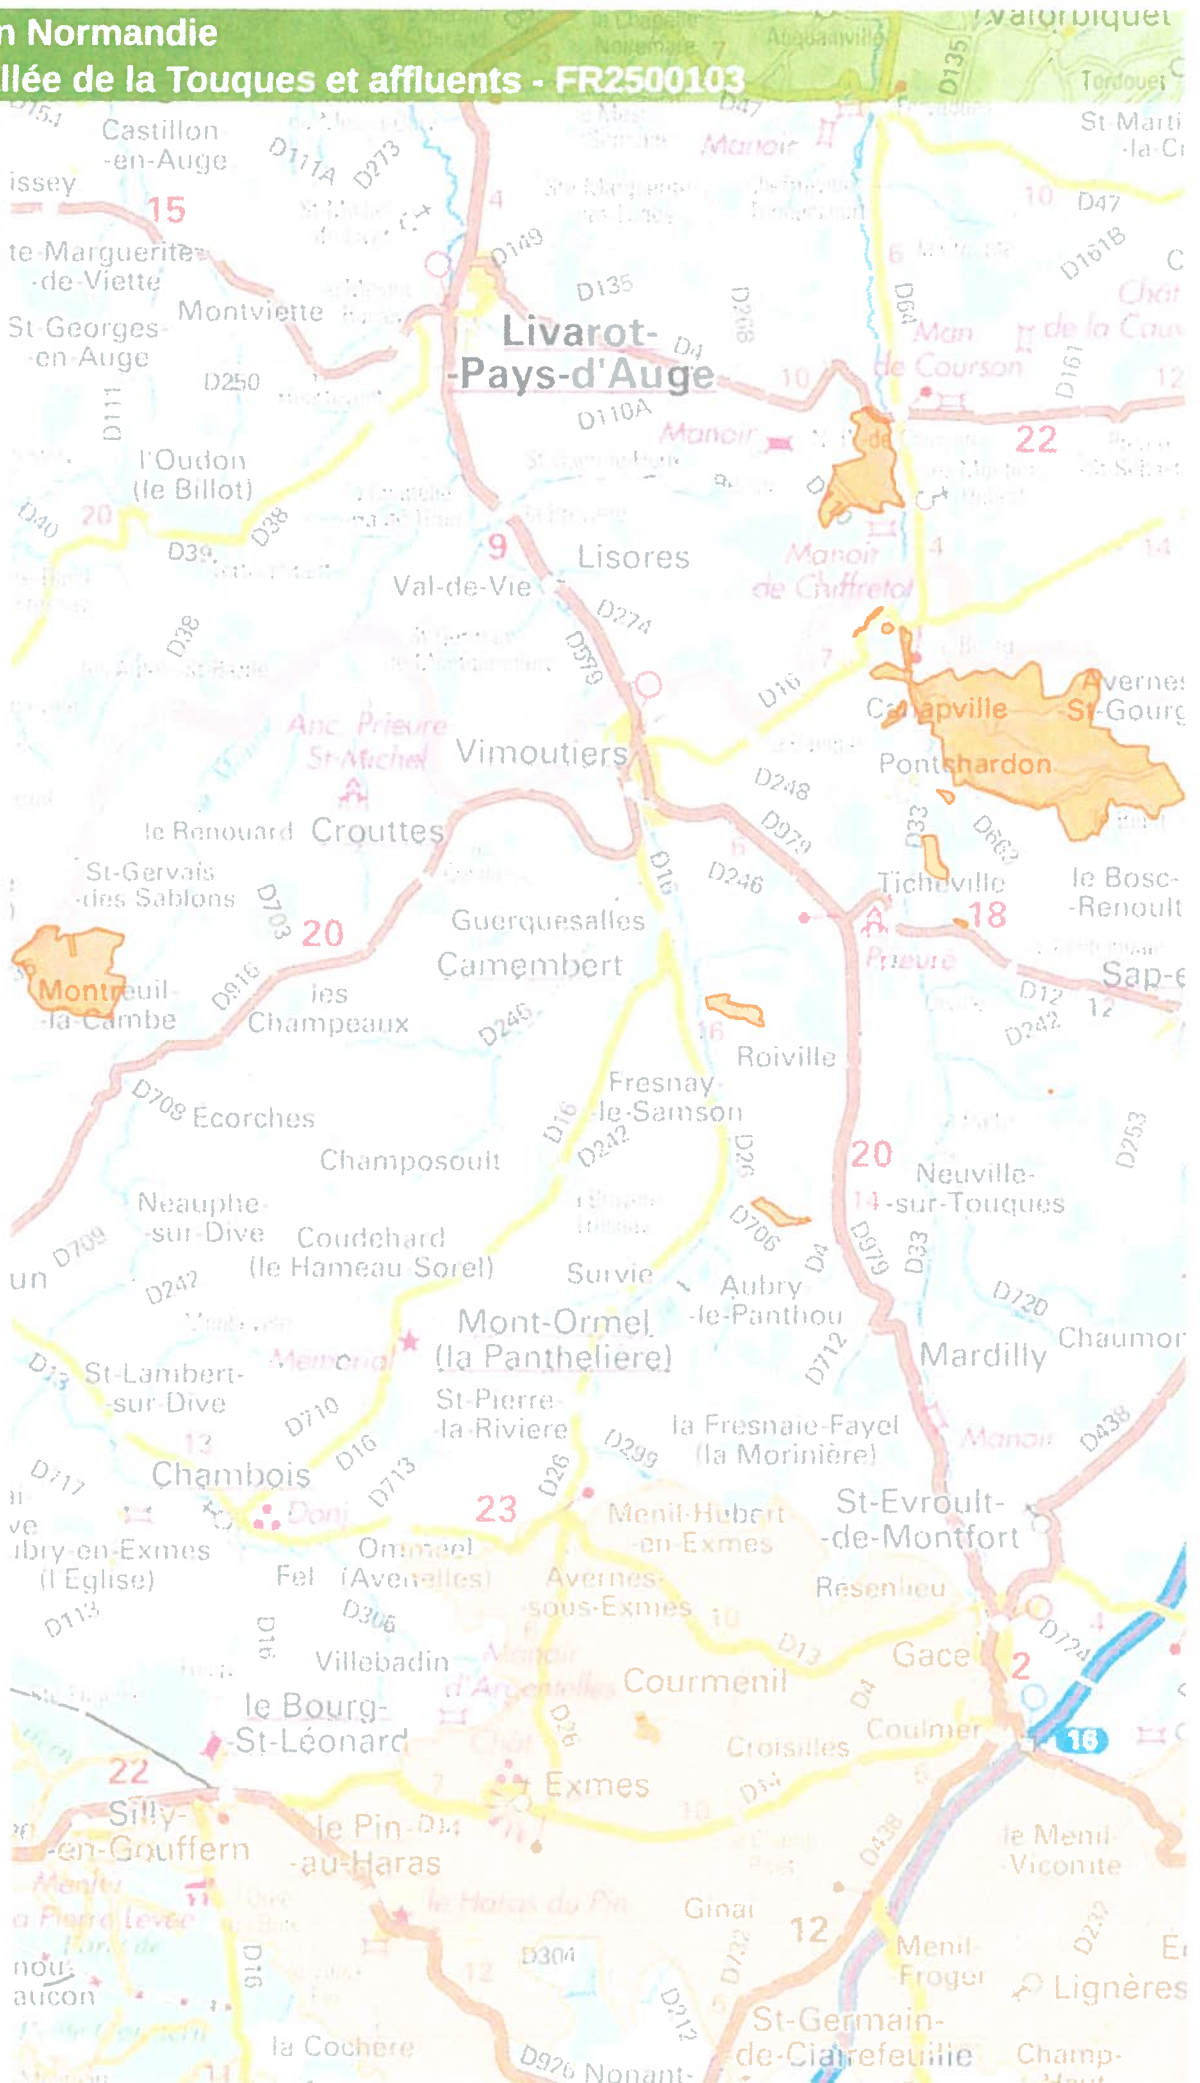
n Normandie
llée de la Touques et affluents - FR2500103

Valorbiquet
Tordouet
St-Marti -la-C
Castillon -en-Auge
issey
15
te-Marguerite -de-Viette
St-Georges -en-Auge
Montviette
Livarot- -Pays-d'Auge
D111A
D273
D149
D135
D4
D110A
D250
D111
l'Oudon (le Billot)
D40
20
D39
D38
9
Lisores
Val-de-Vie
D274
D579
Manoir
Manoir
Manoir de Chiffretot
Man de Courson
Chât de la Cou
D47
D161B
D64
D161
10
10
12
22
14
4
7
D16
Avernes -St-Gourg
Camapville
Pontchardon
Anc. Prieuré St-Michel
Vimoutiers
D248
D979
D33
D663
le Renouard
Crouttes
St-Gervais -des-Sablons
D703
20
Montreuil- -la-Cambe
D916
les Champeaux
Guerquesalles
Camembert
D246
D16
D246
Ticheville
18
Prieuré
le Bosc- -Renoult
Sap-
D12
D242
12
D708
Ecorches
Champosoult
Fresnay -le-Samson
D16
D242
D26
16
Roiville
20
Neuville- 14 -sur-Touques
D253
Neauphe- -sur-Dive
Coudehard (le Hameau Sorel)
un
D709
D242
Survie
Aubry -le-Panthou
D706
D4
D979
D33
D720
Chaumor
Mont-Ormel (la Panthelière)
Mémorial
D712
Mardilly
D13
St-Lambert- -sur-Dive
D710
St-Pierre- -la-Rivière
la Fresnaie-Fayel (la Morinière)
D299
Manoir
D438
13
D16
D713
D26
Chambois
D717
Donj
23
Menil-Hubert -en-Exmes
St-Evroult- -de-Montfort
ve
ubry-en-Exmes (l'Eglise)
Fel
Omméel (Avenelles)
Avernes- -sous-Exmes
Résenlieu
D113
D16
D305
10
D13
Gacé
2
D724
Villebadin
Manoir d'Argentelles
Courmenil
D4
D26
le Bourg- -St-Léonard
Coulmer
Croisilles
18
22
Silly- -en-Gouffern
Exmes
D14
le Pin- -au-Haras
D14
10
D438
le Menil- -Viconte
Ginai
12
D304
D16
D732
D212
Menil- -Froger
D232
Lignères
12
nou aucon
la Cochère
D926
Nonant-
St-Germain- -de-Clairefeuille
Champ-